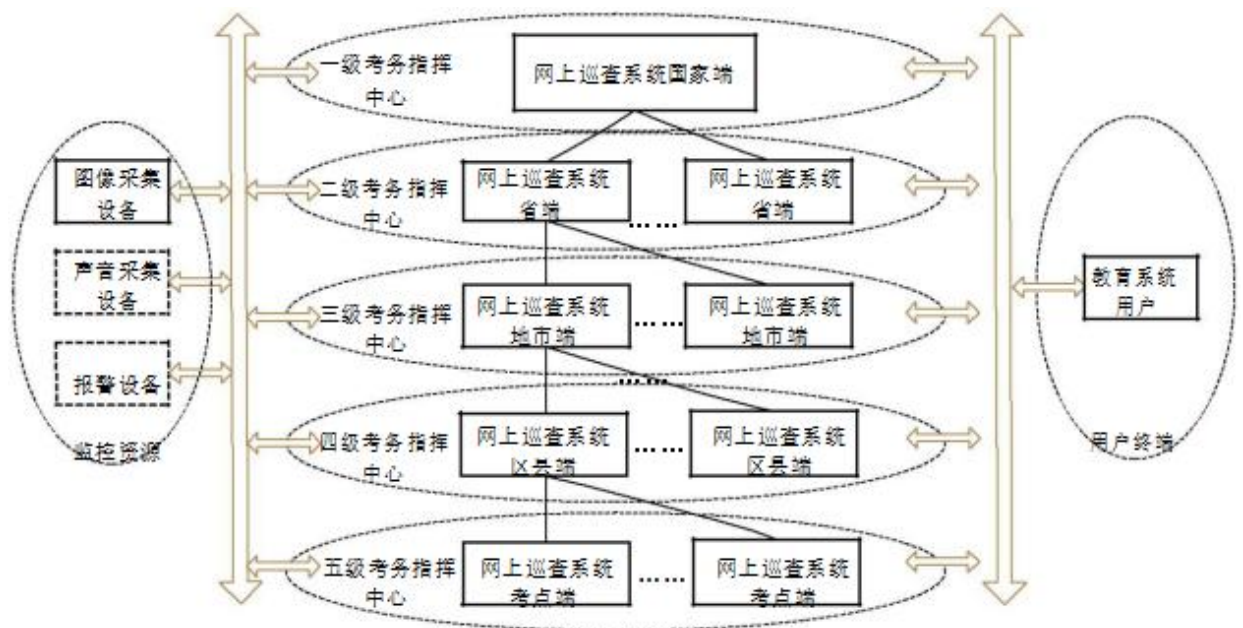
一级考务指挥中心

网上巡查系统国家端

图像采集设备

声音采集设备

报警设备

监控资源

二级考务指挥中心

网上巡查系统省端

……

网上巡查系统省端

三级考务指挥中心

网上巡查系统地市端

……

网上巡查系统地市端

……

四级考务指挥中心

网上巡查系统区县端

……

网上巡查系统区县端

五级考务指挥中心

网上巡查系统考点端

……

网上巡查系统考点端

教育系统用户

用户终端